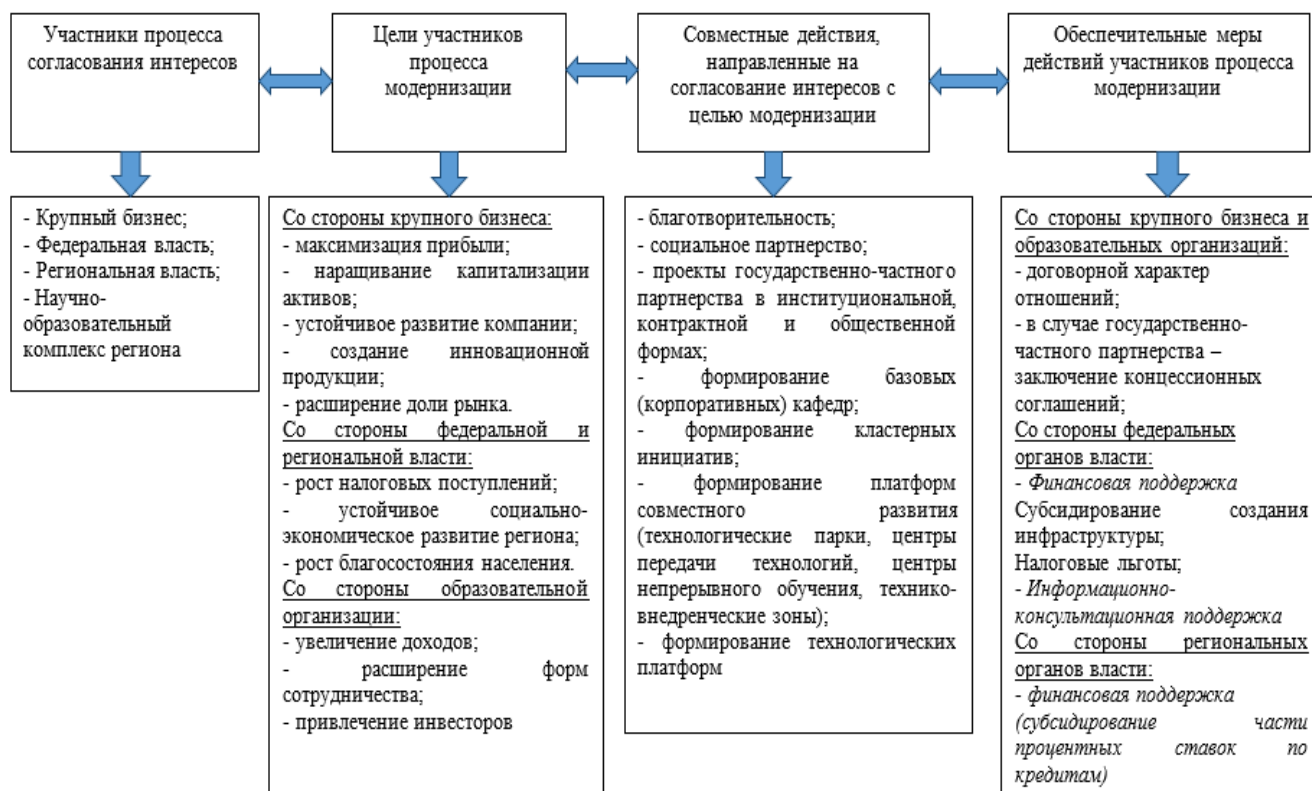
Участники процесса согласования интересов

Цели участников процесса модернизации

Совместные действия, направленные на согласование интересов с целью модернизации

Обеспечительные меры действий участников процесса модернизации

- Крупный бизнес;
- Федеральная власть;
- Региональная власть;
- Научно-образовательный комплекс региона

Со стороны крупного бизнеса:
- максимизация прибыли;
- наращивание капитализации активов;
- устойчивое развитие компании;
- создание инновационной продукции;
- расширение доли рынка.
Со стороны федеральной и региональной власти:
- рост налоговых поступлений;
- устойчивое социально-экономическое развитие региона;
- рост благосостояния населения.
Со стороны образовательной организации:
- увеличение доходов;
- расширение форм сотрудничества;
- привлечение инвесторов

- благотворительность;
- социальное партнерство;
- проекты государственно-частного партнерства в институциональной, контрактной и общественной формах;
- формирование базовых (корпоративных) кафедр;
- формирование кластерных инициатив;
- формирование платформ совместного развития (технологические парки, центры передачи технологий, центры непрерывного обучения, технико-внедренческие зоны);
- формирование технологических платформ

Со стороны крупного бизнеса и образовательных организаций:
- договорной характер отношений;
- в случае государственно-частного партнерства – заключение концессионных соглашений;
Со стороны федеральных органов власти:
- Финансовая поддержка
Субсидирование создания инфраструктуры;
Налоговые льготы;
- Информационно-консультационная поддержка
Со стороны региональных органов власти:
- финансовая поддержка (субсидирование части процентных ставок по кредитам)